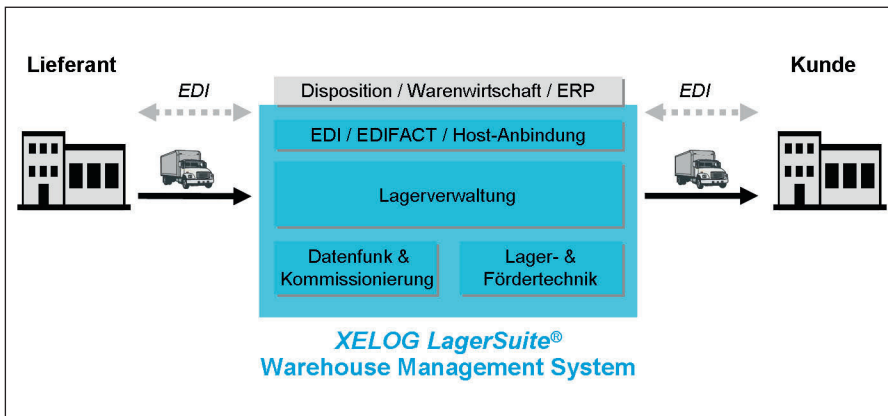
Lieferant

EDI

Disposition / Warenwirtschaft / ERP

EDI

Kunde

EDI / EDIFACT / Host-Anbindung

Lagerverwaltung

Datenfunk & Kommissionierung

Lager- & Fördertechnik

XELOG LagerSuite®
Warehouse Management System